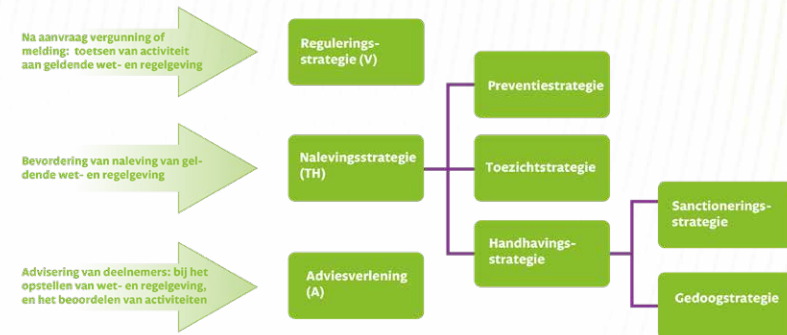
Na aanvraag vergunning of melding: toetsen van activiteit aan geldende wet- en regelgeving

Reguleringsstrategie (V)

Preventiestrategie

Bevordering van naleving van geldende wet- en regelgeving

Nalevingsstrategie (TH)

Toezichtstrategie

Sanctioneringsstrategie

Handhavingsstrategie

Advisering van deelnemers: bij het opstellen van wet- en regelgeving, en het beoordelen van activiteiten

Adviesverlening (A)

Gedoogstrategie